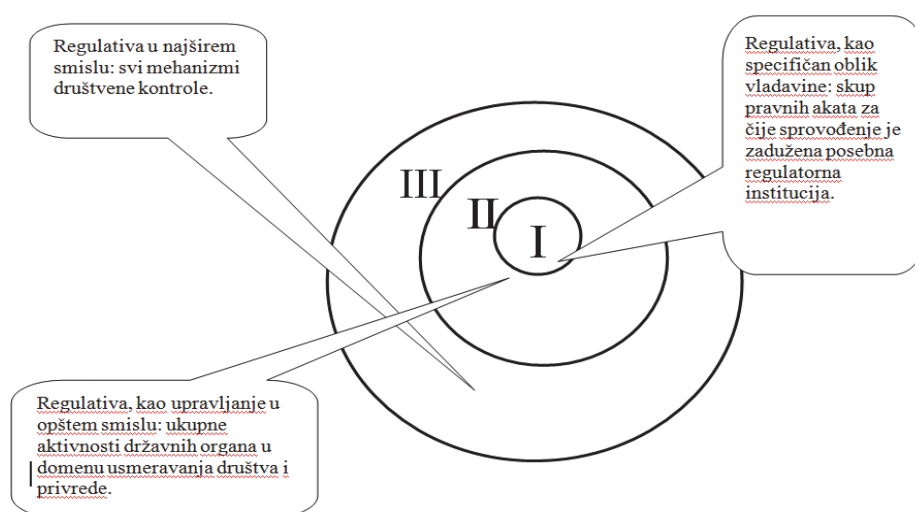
Regulativa u najširem smislu: svi mehanizmi društvene kontrole.

Regulativa, kao specifičan oblik vladavine: skup pravnih akata za čije sprovođenje je zadužena posebna regulatorna institucija.

III

II

I

Regulativa, kao upravljanje u opštem smislu: ukupne aktivnosti državnih organa u domenu usmeravanja društva i privrede.